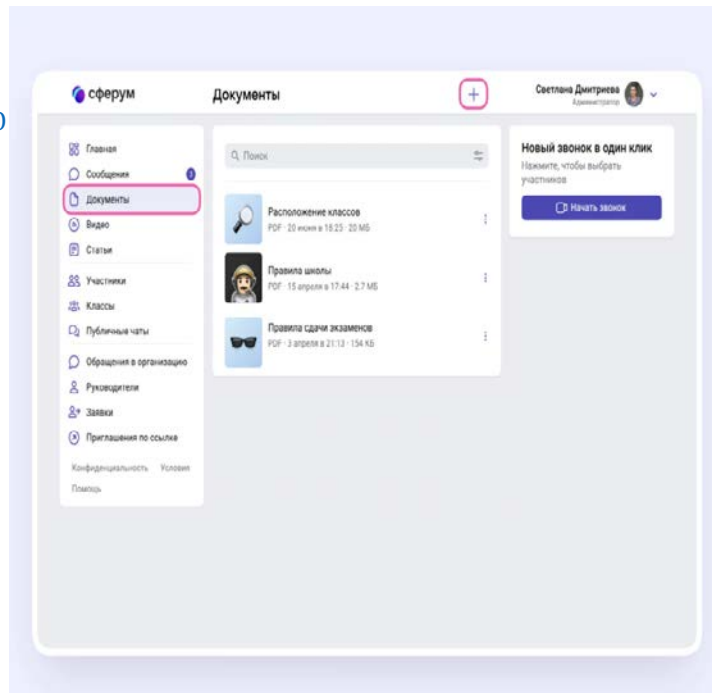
сферум

Документы

+

Светлана Дмитриева
Администратор

Главная
Сообщения
Документы
Видео
Статьи
Участники
Классы
Публичные чаты
Обращения в организацию
Руководители
Заявки
Приглашения по ссылке

Конфиденциальность Условия
Помощь

Поиск

Расположение классов
PDF · 20 июня в 18:25 · 20 МБ

Правила школы
PDF · 15 апреля в 17:44 · 2.7 МБ

Правила сдачи экзаменов
PDF · 3 апреля в 21:13 · 154 КБ

Новый звонок в один клик
Нажмите, чтобы выбрать участников

Начать звонок